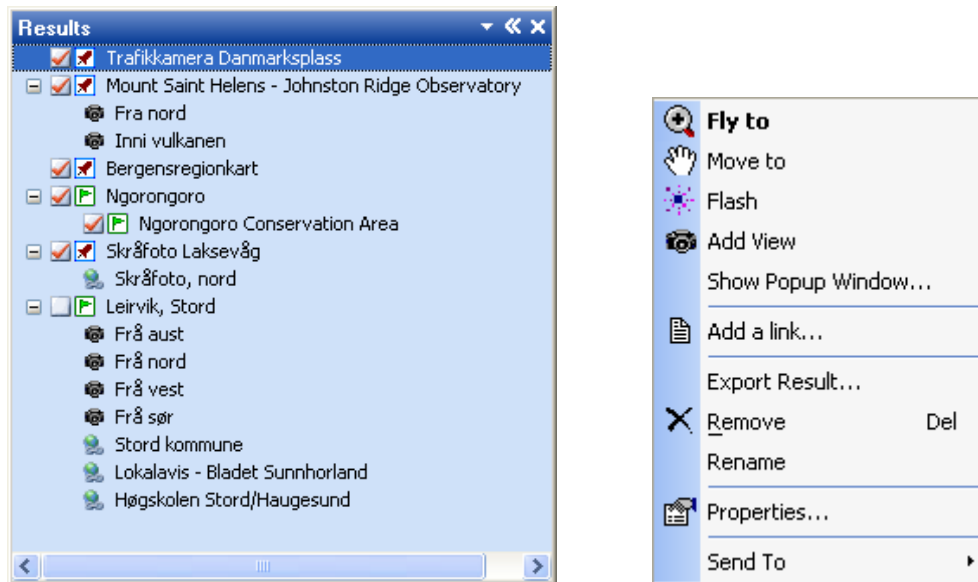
Results

Trafikkamera Danmarksplass
Mount Saint Helens - Johnston Ridge Observatory
Fra nord
Inni vulkanen
Bergensregionkart
Ngorongoro
Ngorongoro Conservation Area
Skråfoto Laksevåg
Skråfoto, nord
Leirvik, Stord
Frå aust
Frå nord
Frå vest
Frå sør
Stord kommune
Lokalavis - Bladet Sunnhorland
Høgskolen Stord/Haugesund

Fly to
Move to
Flash
Add View
Show Popup Window...
Add a link...
Export Result...
Remove Del
Rename
Properties...
Send To